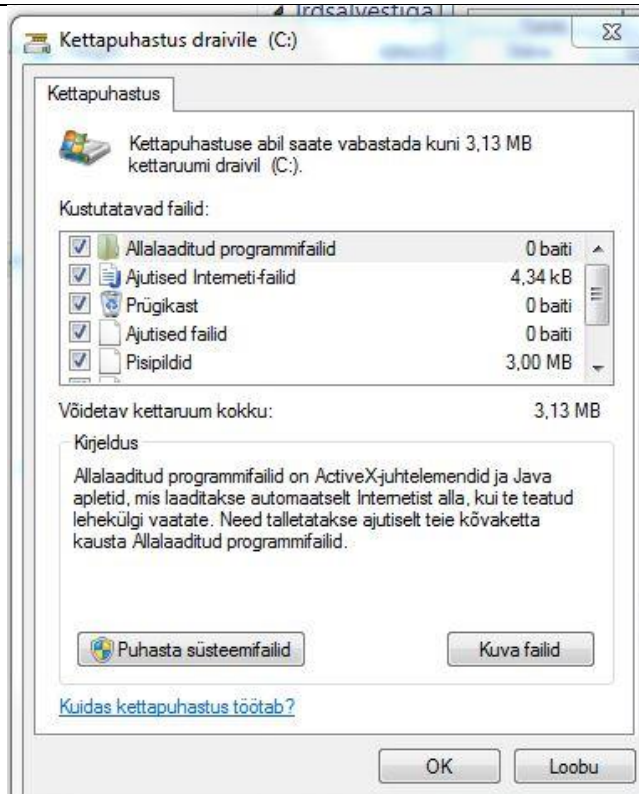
Kettapuhastus draivile (C:)

Kettapuhastus

Kettapuhastuse abil saate vabastada kuni 3,13 MB kettaruumi draivil (C:).

Kustutatavad failid:

| | |
|---|---|
| Allalaaditud programmifailid | 0 baiti |
| Ajutised Interneti-failid | 4,34 kB |
| Prügikast | 0 baiti |
| Ajutised failid | 0 baiti |
| Pisipildid | 3,00 MB |

Võidetav kettaruum kokku: 3,13 MB

Kirjeldus

Allalaaditud programmifailid on ActiveX-juhtelemendid ja Java apletid, mis laaditakse automaatselt Internetist alla, kui te teatud lehekülgi vaatate. Need talletatakse ajutiselt teie kõvaketta kausta Allalaaditud programmifailid.

Puhasta süsteemifailid

Kuva failid

Kuidas kettapuhastus töötab?

OK

Loobu